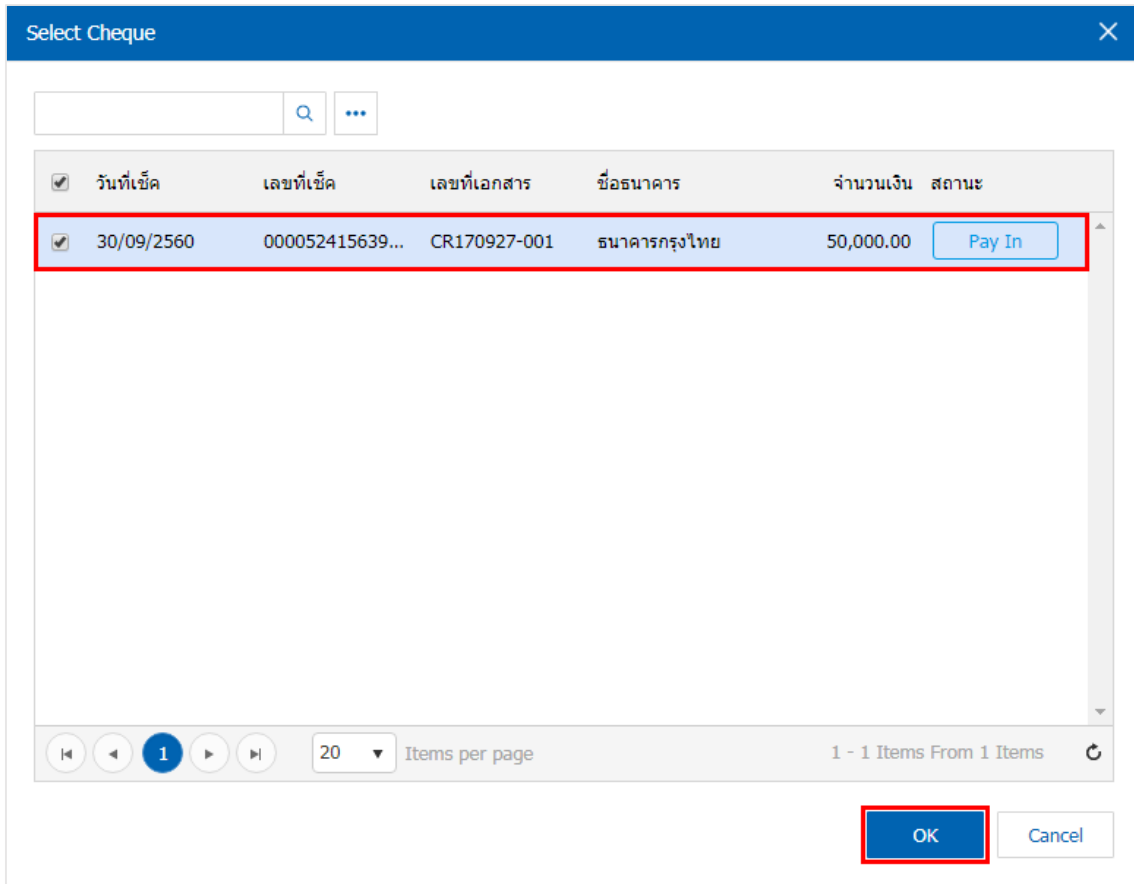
Select Cheque

| | วันที่เช็ค | เลขที่เช็ค | เลขที่เอกสาร | ชื่อธนาคาร | จำนวนเงิน | สถานะ |
|---|---|---|---|---|---|---|
| | 30/09/2560 | 000052415639... | CR170927-001 | ธนาคารกรุงไทย | 50,000.00 | Pay In |

1
20 Items per page
1 - 1 Items From 1 Items

OK
Cancel